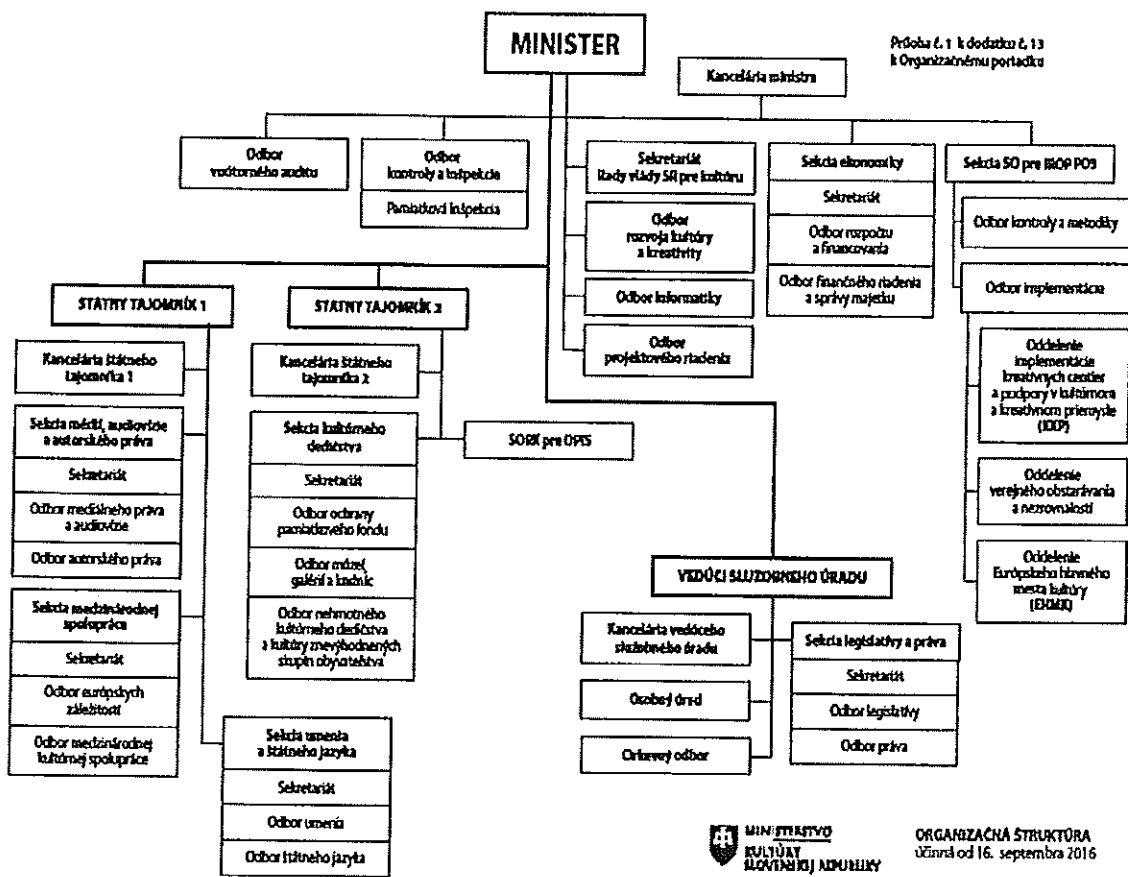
MINISTER

Príloha č. 1 k dodatku č. 13 k Organizačnému poriadku

Kancelária ministra

Odbor vnútorného auditu

Odbor kontroly a inšpekcie

Pamiatková inšpekcia

Sekretariát Rady vlády SR pre kultúru

Odbor rozvoja kultúry a kreativity

Odbor informatiky

Odbor projektového riadenia

Sekcia ekonomiky

Sekretariát

Odbor rozpočtu a financovania

Odbor finančného riadenia a správy majetku

Sekcia SO pre IROP PO3

Odbor kontroly a metodiky

Odbor implementácie

Oddelenie implementácie kreatívnych centier a podpory v kultúrnom a kreatívnom priemysle (KKP)

Oddelenie verejného obstarávania a nezrovnalostí

Oddelenie Európskeho hlavného mesta kultúry (EHMK)

ŠTÁTNY TAJOMNÍK 1

Kancelária štátneho tajomníka 1

Sekcia médií, audiovízie a autorského práva

Sekretariát

Odbor mediálneho práva a audiovízie

Odbor autorského práva

Sekcia medzinárodnej spolupráce

Sekretariát

Odbor európskych záležitostí

Odbor medzinárodnej kultúrnej spolupráce

ŠTÁTNY TAJOMNÍK 2

Kancelária štátneho tajomníka 2

Sekcia kultúrneho dedičstva

Sekretariát

Odbor ochrany pamiatkového fondu

Odbor múzeí, galérií a knižníc

Odbor nehmotného kultúrneho dedičstva a kultúry znevýhodnených skupín obyvateľstva

SORO pre OPIS

Sekcia umenia a štátneho jazyka

Sekretariát

Odbor umenia

Odbor štátneho jazyka

VEDÚCI SLUŽOBNÉHO ÚRADU

Kancelária vedúceho služobného úradu

Osobný úrad

Cirkevný odbor

Sekcia legislatívy a práva

Sekretariát

Odbor legislatívy

Odbor práva

MINISTERSTVO KULTÚRY SLOVENSKEJ REPUBLIKY

ORGANIZAČNÁ ŠTRUKTÚRA účinná od 16. septembra 2016